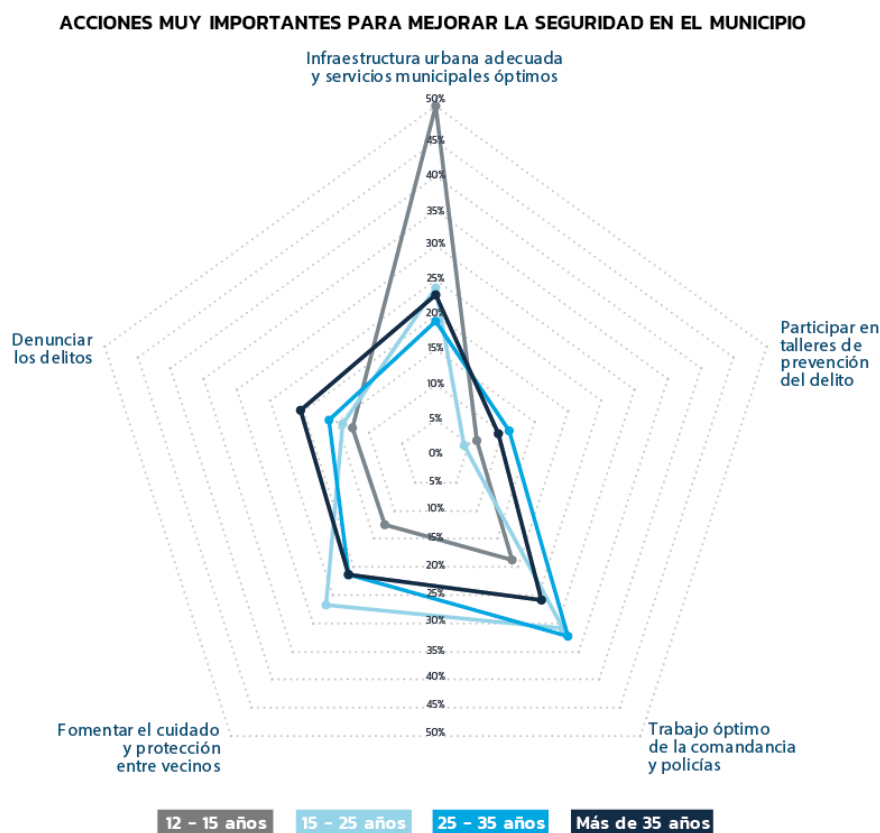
ACCIONES MUY IMPORTANTES PARA MEJORAR LA SEGURIDAD EN EL MUNICIPIO

Infraestructura urbana adecuada y servicios municipales óptimos

50%
45%
40%
35%
30%
25%
20%
15%
10%
5%
0%
5%
10%
15%
20%
25%
30%
35%
40%
45%
50%

Participar en talleres de prevención del delito

Denunciar los delitos

Fomentar el cuidado y protección entre vecinos

Trabajo óptimo de la comandancia y policías

12 - 15 años
15 - 25 años
25 - 35 años
Más de 35 años